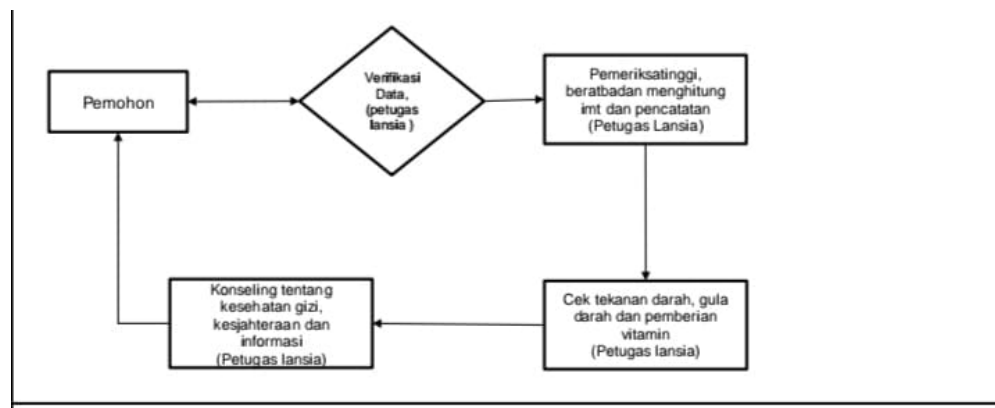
Pemohon

Verifikasi Data, (petugas lansia )

Pemeriksatinggi, beratbadan menghitung imt dan pencatatan (Petugas Lansia)

Cek tekanan darah, gula darah dan pemberian vitamin (Petugas lansia)

Konseling tentang kesehatan gizi, kesjahteraan dan informasi (Petugas lansia)